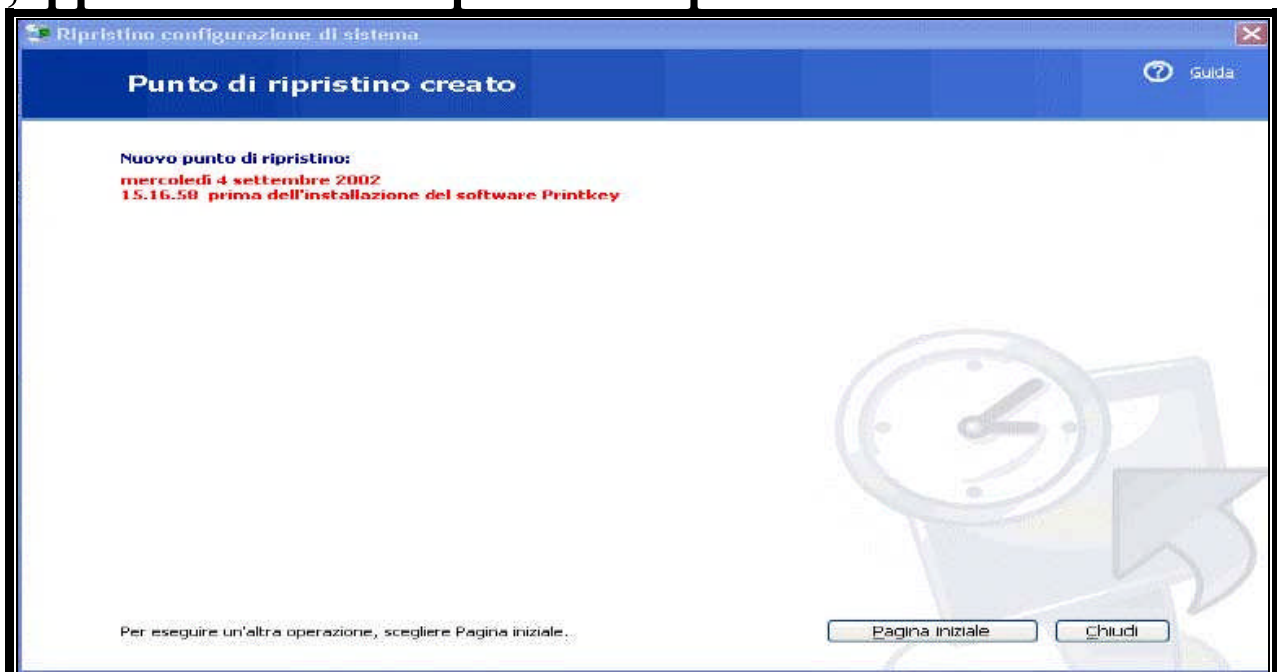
Ripristino configurazione di sistema

Punto di ripristino creato

Guida

Nuovo punto di ripristino:
mercoledì 4 settembre 2002
15.16.58 prima dell'installazione del software Printkey

Per eseguire un'altra operazione, scegliere Pagina iniziale.

Pagina iniziale

Chiudi